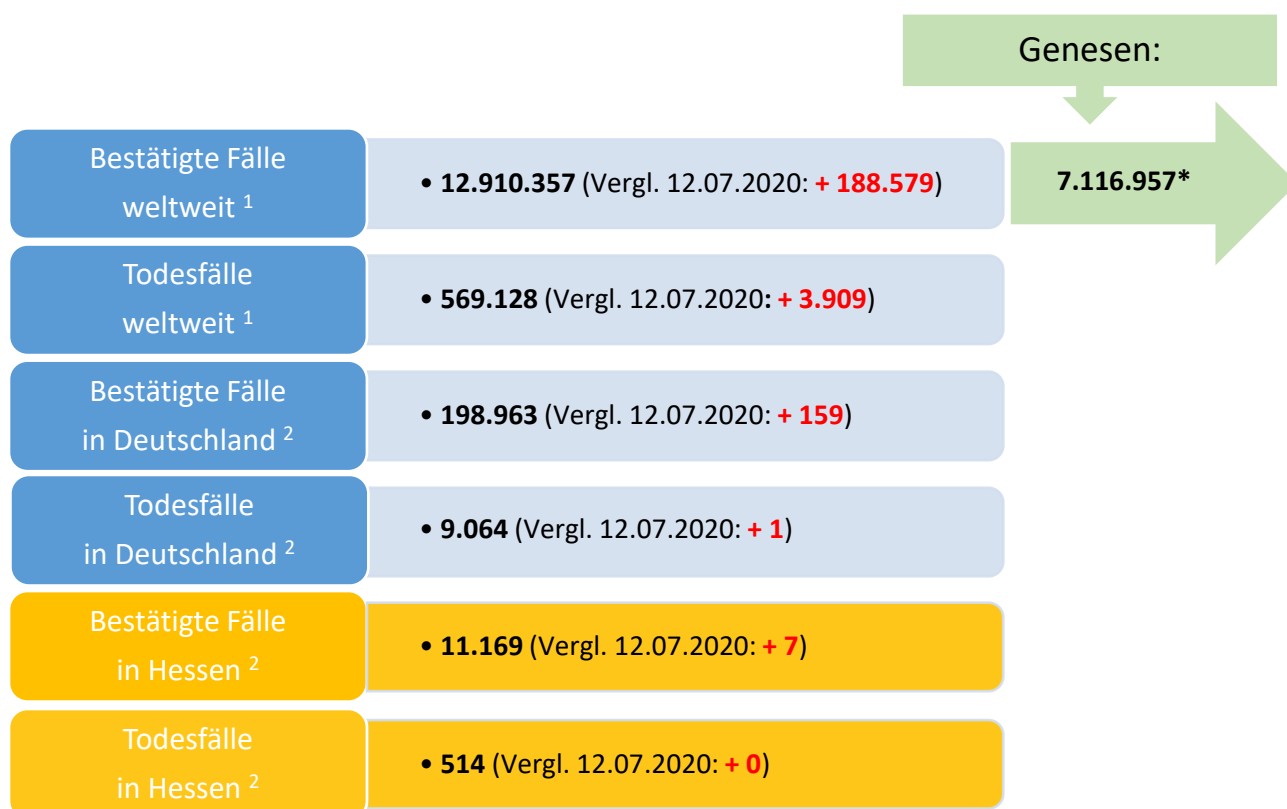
Genesen:

7.116.957*

Bestätigte Fälle weltweit $^1$

• **12.910.357** (Vergl. 12.07.2020: **+ 188.579**)

Todesfälle weltweit $^1$

• **569.128** (Vergl. 12.07.2020**: + 3.909**)

Bestätigte Fälle in Deutschland $^2$

• **198.963** (Vergl. 12.07.2020: **+ 159**)

Todesfälle in Deutschland $^2$

• **9.064** (Vergl. 12.07.2020: **+ 1**)

Bestätigte Fälle in Hessen $^2$

• **11.169** (Vergl. 12.07.2020: **+ 7**)

Todesfälle in Hessen $^2$

• **514** (Vergl. 12.07.2020: **+ 0**)